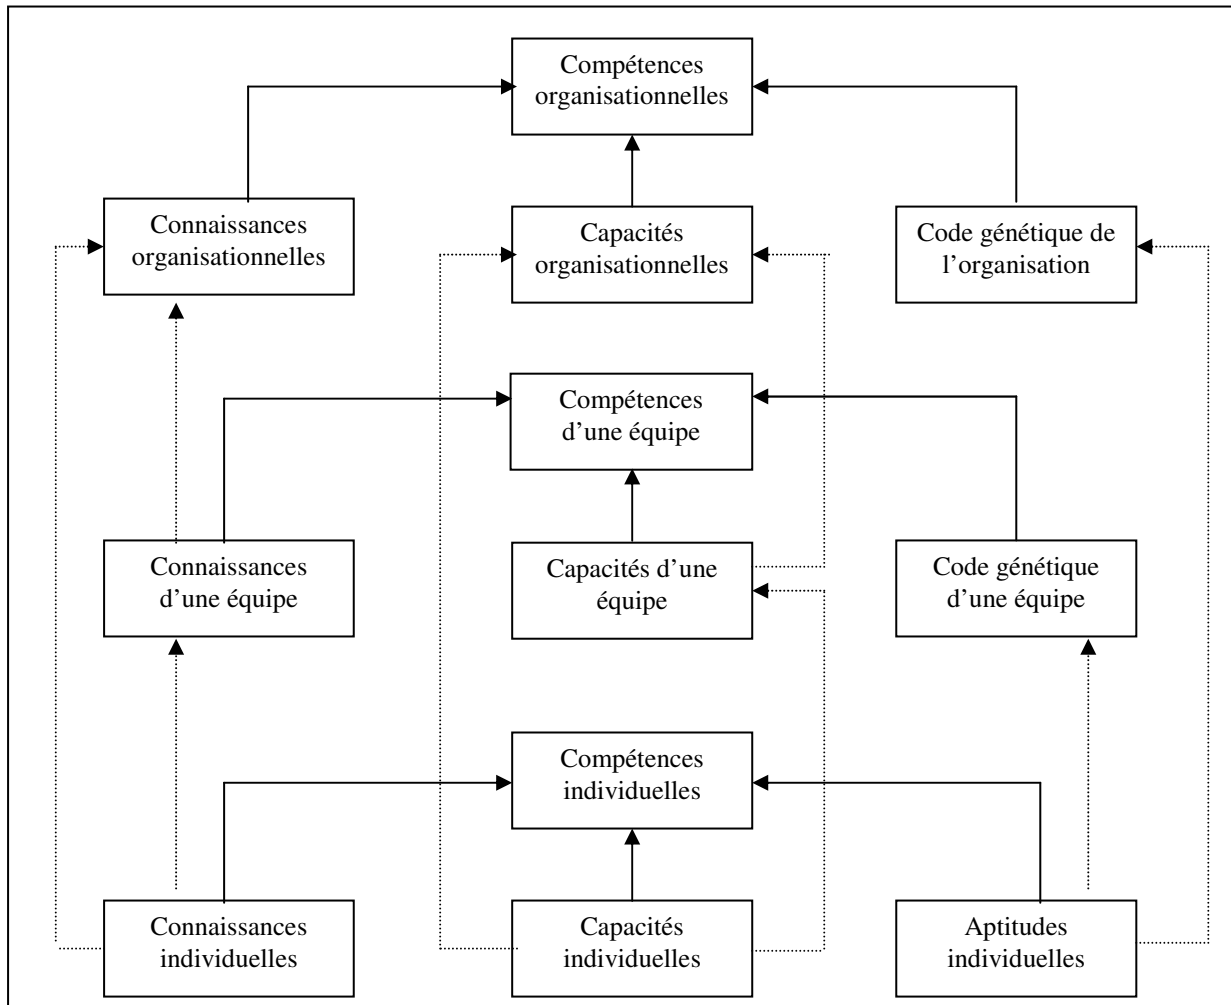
Compétences organisationnelles

Connaissances organisationnelles

Capacités organisationnelles

Code génétique de l'organisation

Compétences d'une équipe

Connaissances d'une équipe

Capacités d'une équipe

Code génétique d'une équipe

Compétences individuelles

Connaissances individuelles

Capacités individuelles

Aptitudes individuelles